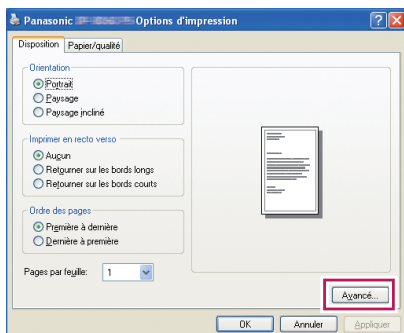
Panasonic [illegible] Options d'impression

Disposition
Papier/qualité

Orientation
Portrait
Paysage
Paysage incliné

Imprimer en recto verso
Aucun
Retourner sur les bords longs
Retourner sur les bords courts

Ordre des pages
Première à dernière
Dernière à première

Pages par feuille: 1

Avancé...

OK
Annuler
Appliquer